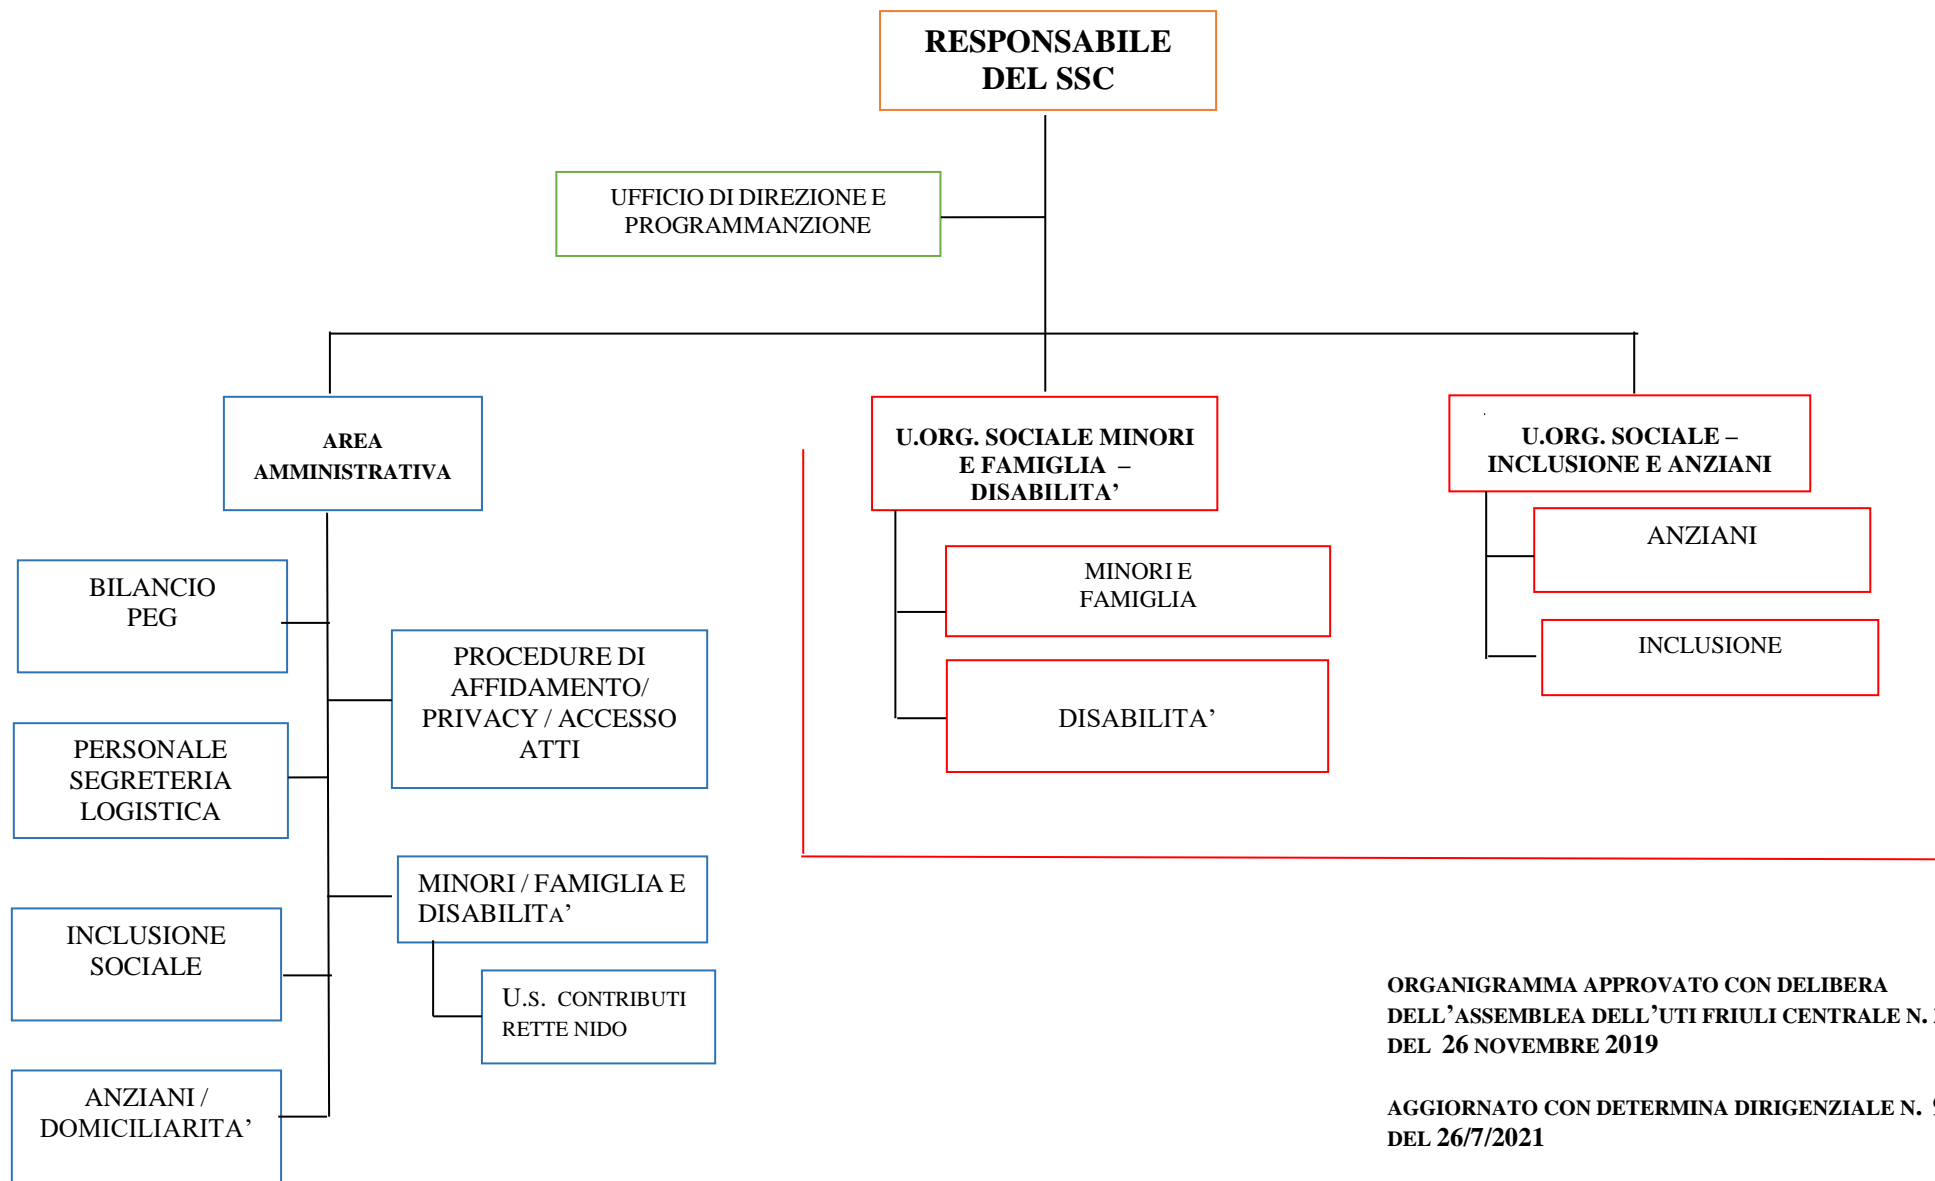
RESPONSABILE DEL SSC

UFFICIO DI DIREZIONE E PROGRAMMANZIONE

AREA AMMINISTRATIVA

U.ORG. SOCIALE MINORI E FAMIGLIA – DISABILITA'

U.ORG. SOCIALE – INCLUSIONE E ANZIANI

BILANCIO PEG

PROCEDURE DI AFFIDAMENTO/ PRIVACY / ACCESSO ATTI

PERSONALE SEGRETERIA LOGISTICA

MINORI / FAMIGLIA E DISABILITA'

U.S. CONTRIBUTI RETTE NIDO

INCLUSIONE SOCIALE

ANZIANI / DOMICILIARITA'

MINORI E FAMIGLIA

DISABILITA'

ANZIANI

INCLUSIONE

ORGANIGRAMMA APPROVATO CON DELIBERA DELL'ASSEMBLEA DELL'UTI FRIULI CENTRALE N. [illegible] DEL 26 NOVEMBRE 2019

AGGIORNATO CON DETERMINA DIRIGENZIALE N. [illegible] DEL 26/7/2021